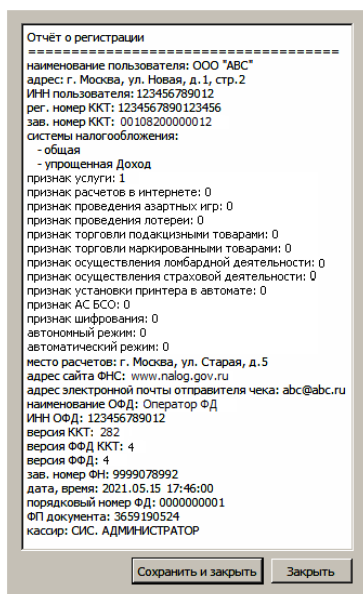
Отчёт о регистрации
=====================================
наименование пользователя: ООО "АВС"
адрес: г. Москва, ул. Новая, д.1, стр.2
ИНН пользователя: 123456789012
рег. номер ККТ: 1234567890123456
зав. номер ККТ: 00108200000012
системы налогообложения:
- общая
- упрощенная Доход
признак услуги: 1
признак расчетов в интернете: 0
признак проведения азартных игр: 0
признак проведения лотереи: 0
признак торговли подакцизными товарами: 0
признак торговли маркированными товарами: 0
признак осуществления ломбардной деятельности: 0
признак осуществления страховой деятельности: 0
признак установки принтера в автомате: 0
признак АС БСО: 0
признак шифрования: 0
автономный режим: 0
автоматический режим: 0
место расчетов: г. Москва, ул. Старая, д.5
адрес сайта ФНС: www.nalog.gov.ru
адрес электронной почты отправителя чека: abc@abc.ru
наименование ОФД: Оператор ФД
ИНН ОФД: 123456789012
версия ККТ: 282
версия ФФД ККТ: 4
версия ФФД: 4
зав. номер ФН: 9999078992
дата, время: 2021.05.15 17:46:00
порядковый номер ФД: 0000000001
ФП документа: 3659190524
кассир: СИС. АДМИНИСТРАТОР

Сохранить и закрыть
Закрыть